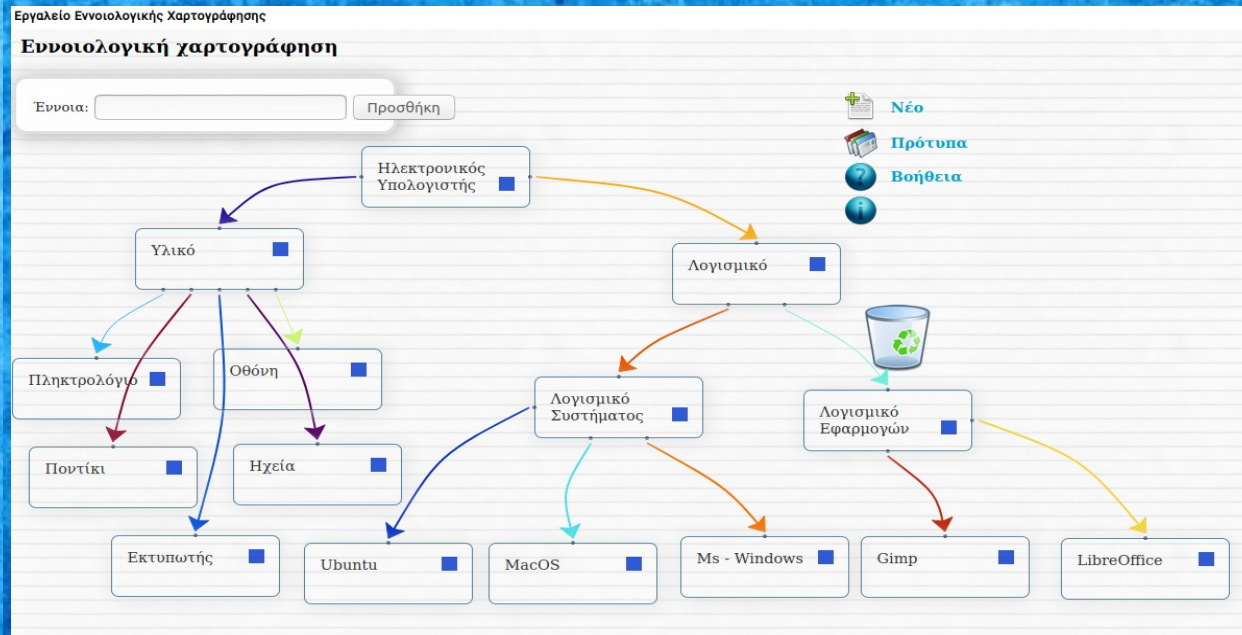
Εργαλείο Εννοιολογικής Χαρτογράφησης

Εννοιολογική χαρτογράφηση

Έννοια: Προσθήκη

Νέο
Πρότυπα
Βοήθεια

Ηλεκτρονικός Υπολογιστής

Υλικό

Λογισμικό

Πληκτρολόγιο

Οθόνη

Ποντίκι

Ηχεία

Εκτυπωτής

Λογισμικό Συστήματος

Λογισμικό Εφαρμογών

Ubuntu

MacOS

Ms - Windows

Gimp

LibreOffice